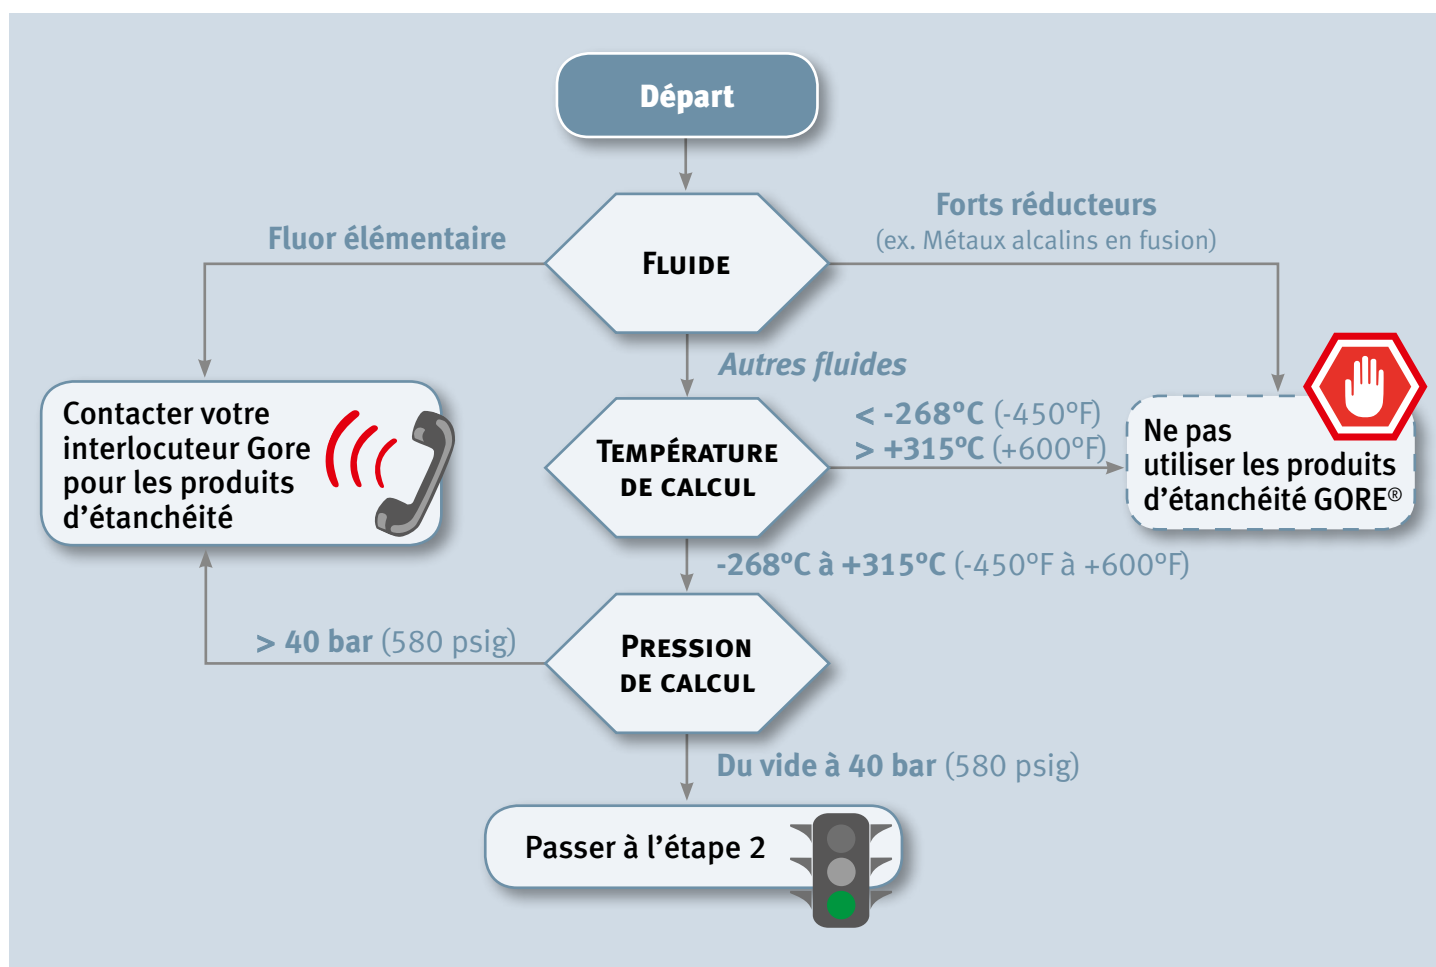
Départ

Fluor élémentaire

Fluide

Forts réducteurs
(ex. Métaux alcalins en fusion)

Contacter votre interlocuteur Gore pour les produits d'étanchéité

Autres fluides

Température de calcul

< -268°C (-450°F)
> +315°C (+600°F)

Ne pas utiliser les produits d'étanchéité GORE®

-268°C à +315°C (-450°F à +600°F)

> 40 bar (580 psig)

Pression de calcul

Du vide à 40 bar (580 psig)

Passer à l'étape 2